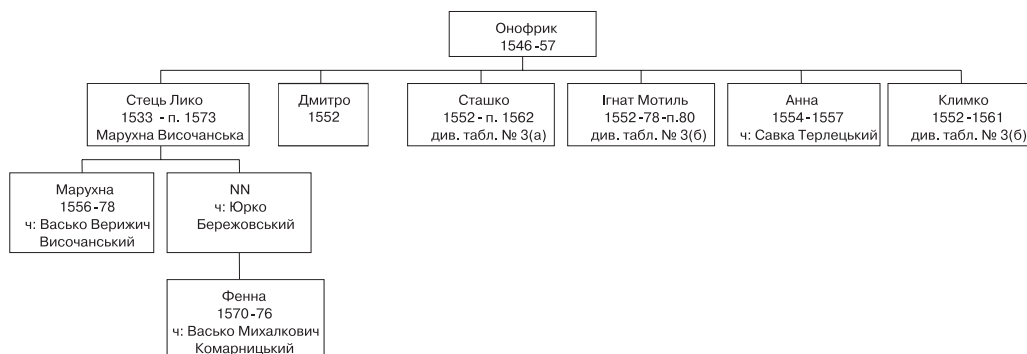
Онофрик
1546-57

Стець Лико
1533 - п. 1573
Марухна Височанська

Дмитро
1552

Сташко
1552 - п. 1562
див. табл. № 3(а)

Ігнат Мотиль
1552-78-п.80
див. табл. № 3(б)

Анна
1554-1557
ч: Савка Терлецький

Климко
1552-1561
див. табл. № 3(б)

Марухна
1556-78
ч: Васько Верижич
Височанський

NN
ч: Юрко
Бережовський

Фенна
1570-76
ч: Васько Михалкович
Комарницький